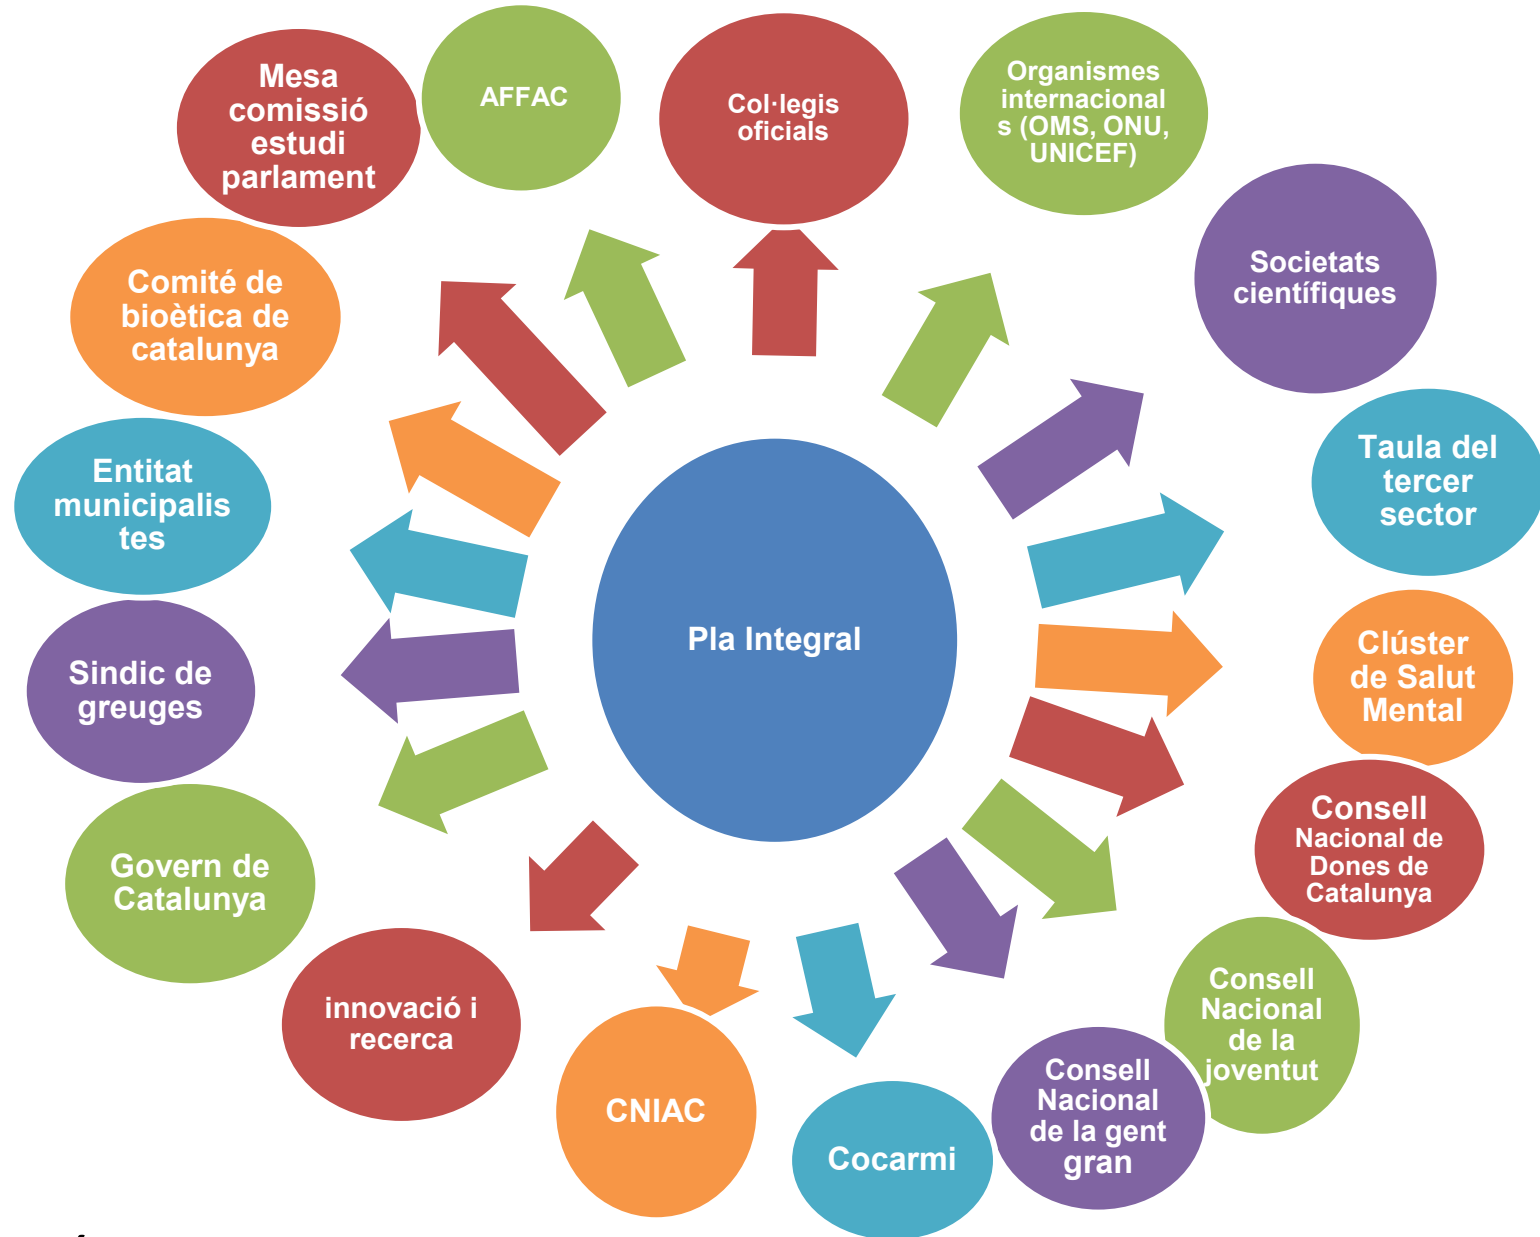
Pla Integral

Mesa comissió estudi parlament

AFFAC

Col·legis oficials

Organismes internacional s (OMS, ONU, UNICEF)

Societats científiques

Taula del tercer sector

Clúster de Salut Mental

Consell Nacional de Dones de Catalunya

Consell Nacional de la joventut

Consell Nacional de la gent gran

Cocarmi

CNIAC

innovació i recerca

Govern de Catalunya

Sindic de greuges

Entitat municipalis tes

Comité de bioètica de catalunya